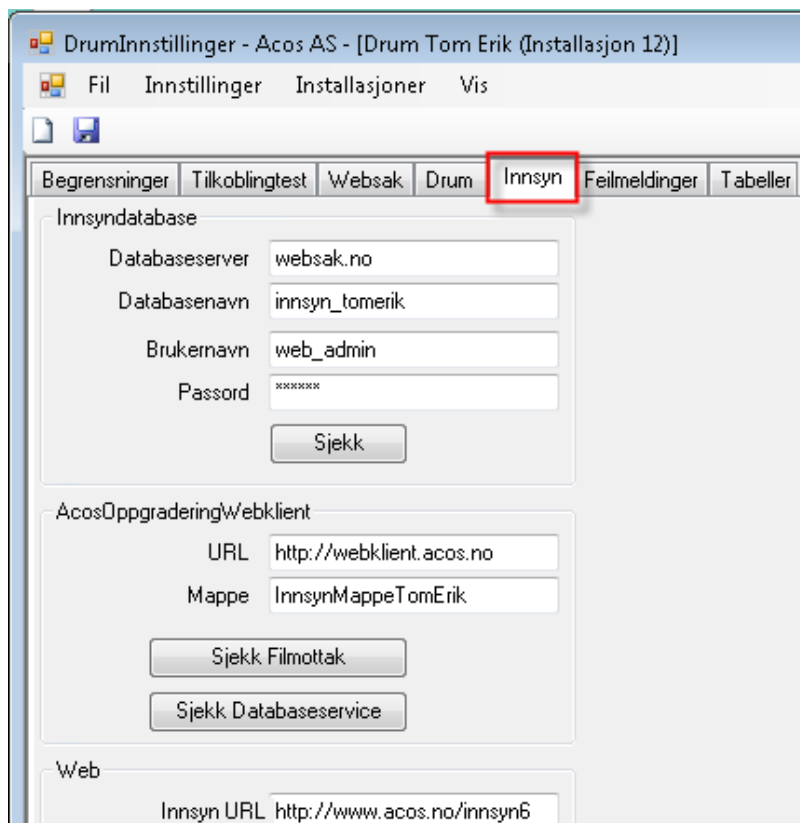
DrumInnstillinger - Acos AS - [Drum Tom Erik (Installasjon 12)]

Fil Innstillinger Installasjoner Vis

Begrensninger | Tilkoblingtest | Websak | Drum | Innsyn | Feilmeldinger | Tabeller

Innsyndatabase

Databaseserver websak.no

Databasenavn innsyn_tomerik

Brukernavn web_admin

Passord ******

Sjekk

AcosOppgraderingWebklient

URL http://webklient.acos.no

Mappe InnsynMappeTomErik

Sjekk Filmottak

Sjekk Databaseservice

Web

Innsyn URL http://www.acos.no/innsyn6